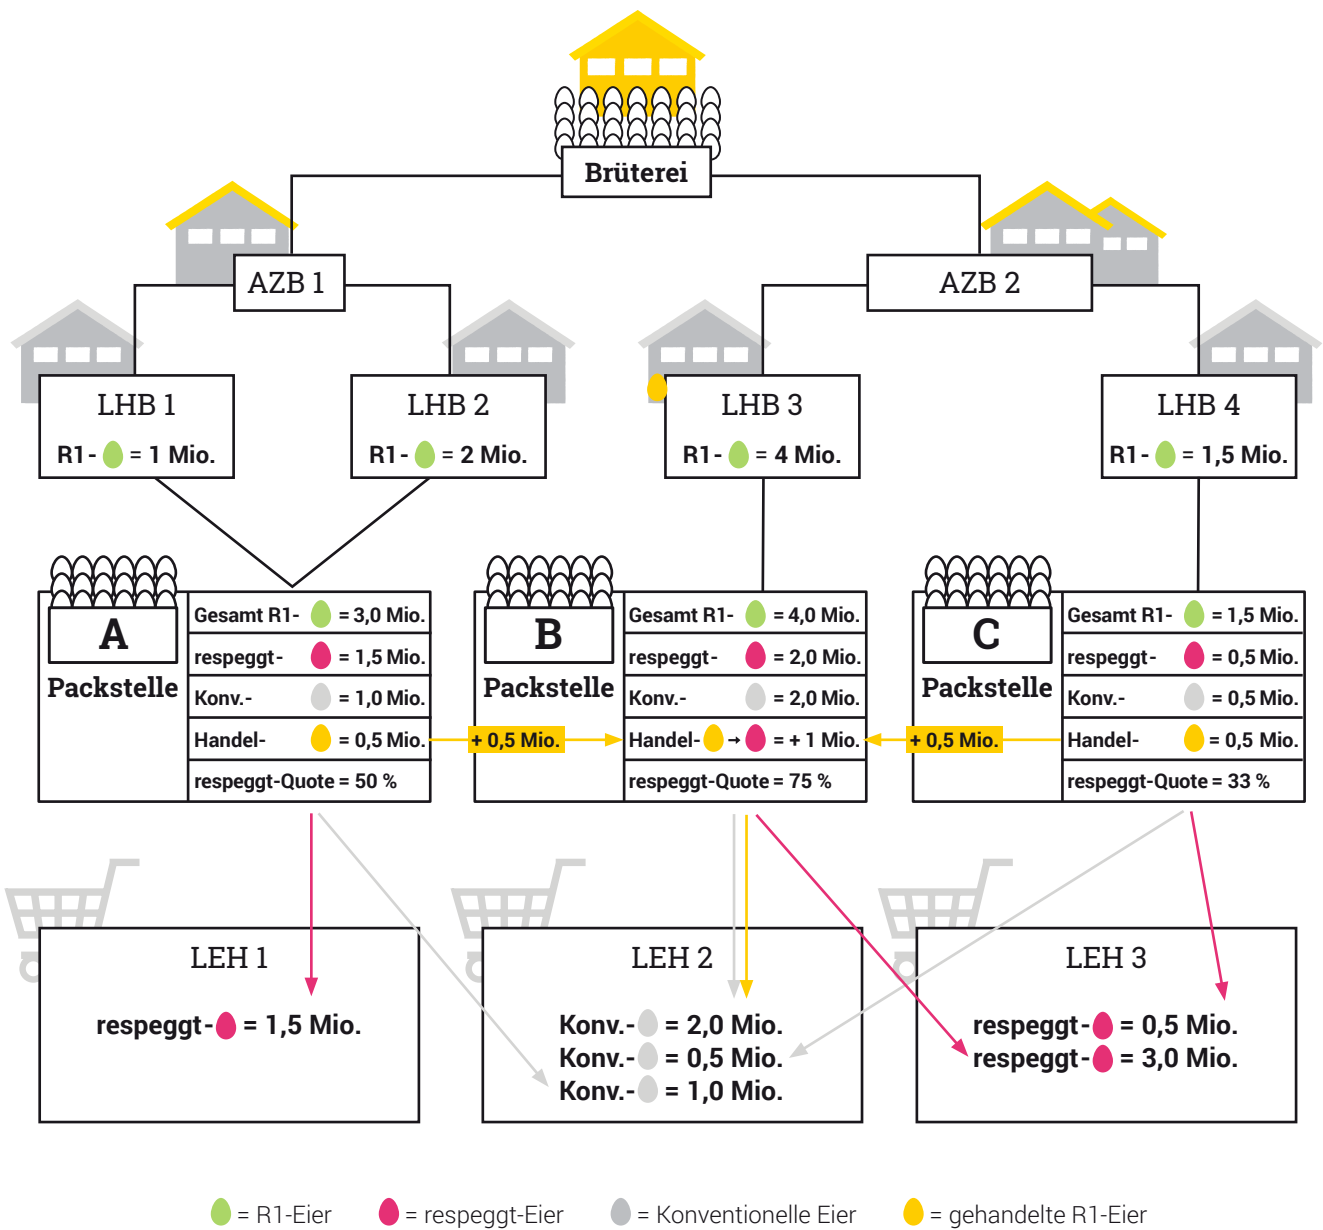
Brüterei

AZB 1

AZB 2

LHB 1
R1 - = 1 Mio.

LHB 2
R1 - = 2 Mio.

LHB 3
R1 - = 4 Mio.

LHB 4
R1 - = 1,5 Mio.

A
Packstelle

| Gesamt R1- | = 3,0 Mio. |
|---|---|
| respeggt- | = 1,5 Mio. |
| Konv.- | = 1,0 Mio. |
| Handel- | = 0,5 Mio. |
| respeggt-Quote = 50 % | |

+ 0,5 Mio.

B
Packstelle

| Gesamt R1- | = 4,0 Mio. |
|---|---|
| respeggt- | = 2,0 Mio. |
| Konv.- | = 2,0 Mio. |
| Handel- → | = + 1 Mio. |
| respeggt-Quote = 75 % | |

+ 0,5 Mio.

C
Packstelle

| Gesamt R1- | = 1,5 Mio. |
|---|---|
| respeggt- | = 0,5 Mio. |
| Konv.- | = 0,5 Mio. |
| Handel- | = 0,5 Mio. |
| respeggt-Quote = 33 % | |

LEH 1
respeggt- = 1,5 Mio.

LEH 2
Konv.- = 2,0 Mio.
Konv.- = 0,5 Mio.
Konv.- = 1,0 Mio.

LEH 3
respeggt- = 0,5 Mio.
respeggt- = 3,0 Mio.

= R1-Eier = respeggt-Eier = Konventionelle Eier = gehandelte R1-Eier